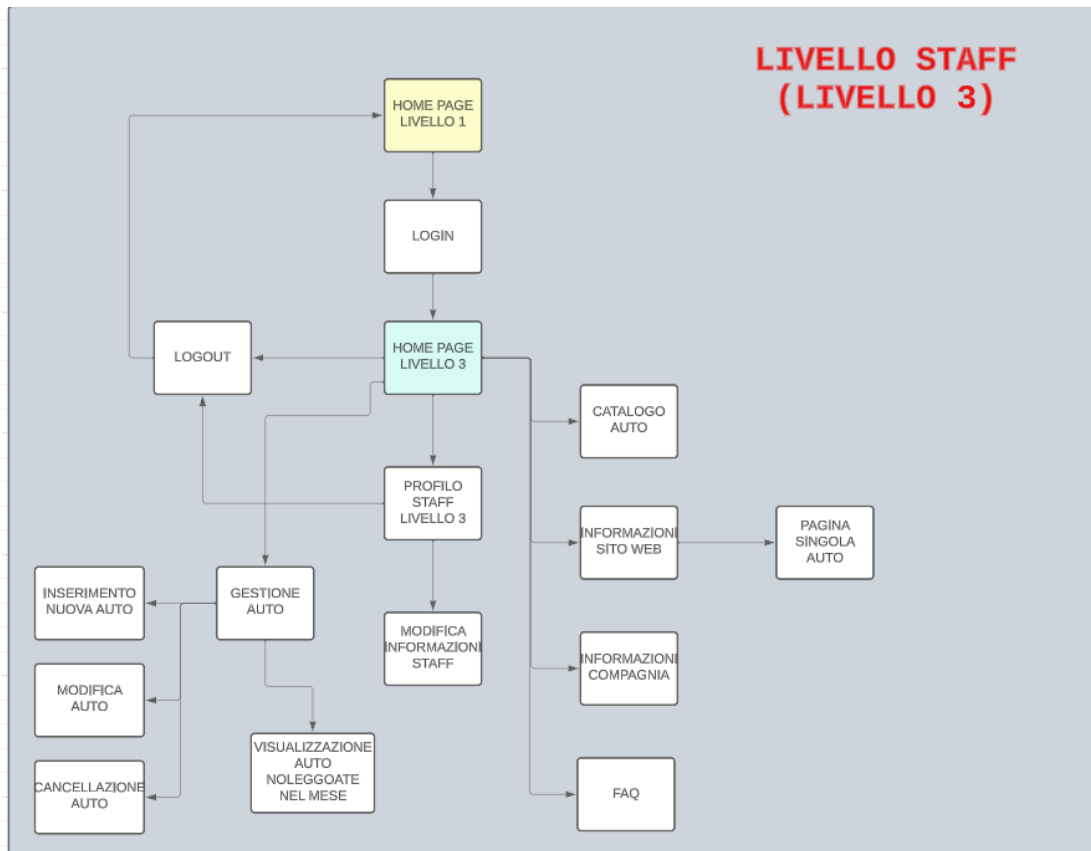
LIVELLO STAFF
(LIVELLO 3)

HOME PAGE
LIVELLO 1

LOGIN

LOGOUT

HOME PAGE
LIVELLO 3

CATALOGO
AUTO

PROFILO
STAFF
LIVELLO 3

INFORMAZIONI
SITO WEB

PAGINA
SINGOLA
AUTO

INSERIMENTO
NUOVA AUTO

GESTIONE
AUTO

MODIFICA
INFORMAZIONI
STAFF

INFORMAZIONI
COMPAGNIA

MODIFICA
AUTO

VISUALIZZAZIONE
AUTO
NOLEGGOATE
NEL MESE

CANCELLAZIONE
AUTO

FAQ